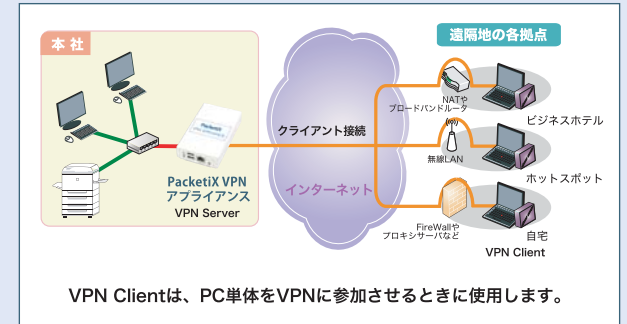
本 社

遠隔地の各拠点

NATや
ブロードバンドルータ

ビジネスホテル

クライアント接続

無線LAN

ホットスポット

PacketiX VPN
アプライアンス
VPN Server

インターネット

FireWallや
プロキシサーバなど

自宅

VPN Client

VPN Clientは、PC単体をVPNに参加させるときに使用します。